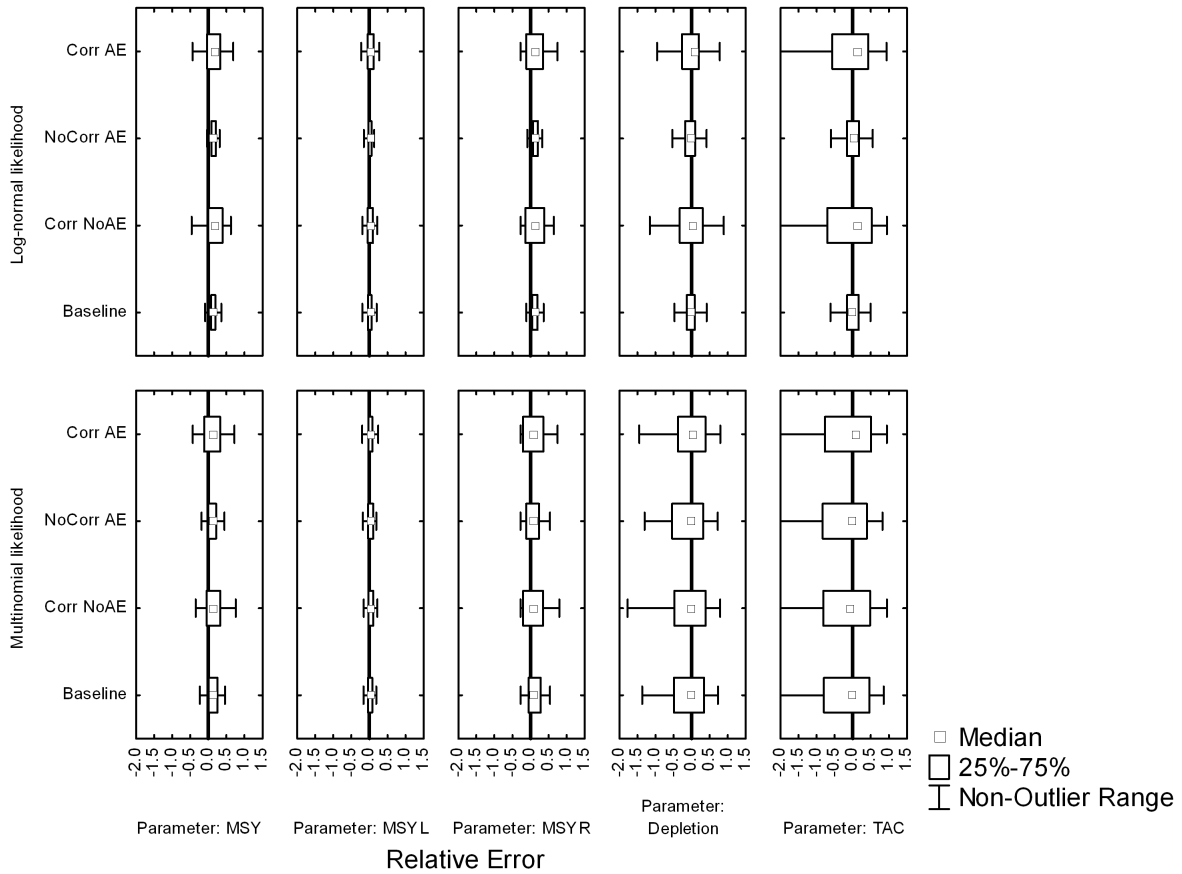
Log-normal likelihood

Corr AE
NoCorr AE
Corr NoAE
Baseline

Multinomial likelihood

Corr AE
NoCorr AE
Corr NoAE
Baseline

-2.0 -1.5 -1.0 -0.5 0.0 0.5 1.0 1.5
-2.0 -1.5 -1.0 -0.5 0.0 0.5 1.0 1.5
-2.0 -1.5 -1.0 -0.5 0.0 0.5 1.0 1.5
-2.0 -1.5 -1.0 -0.5 0.0 0.5 1.0 1.5
-2.0 -1.5 -1.0 -0.5 0.0 0.5 1.0 1.5

Parameter: MSY
Parameter: MSY L
Parameter: MSY R
Parameter: Depletion
Parameter: TAC

Relative Error

Median
25%-75%
Non-Outlier Range